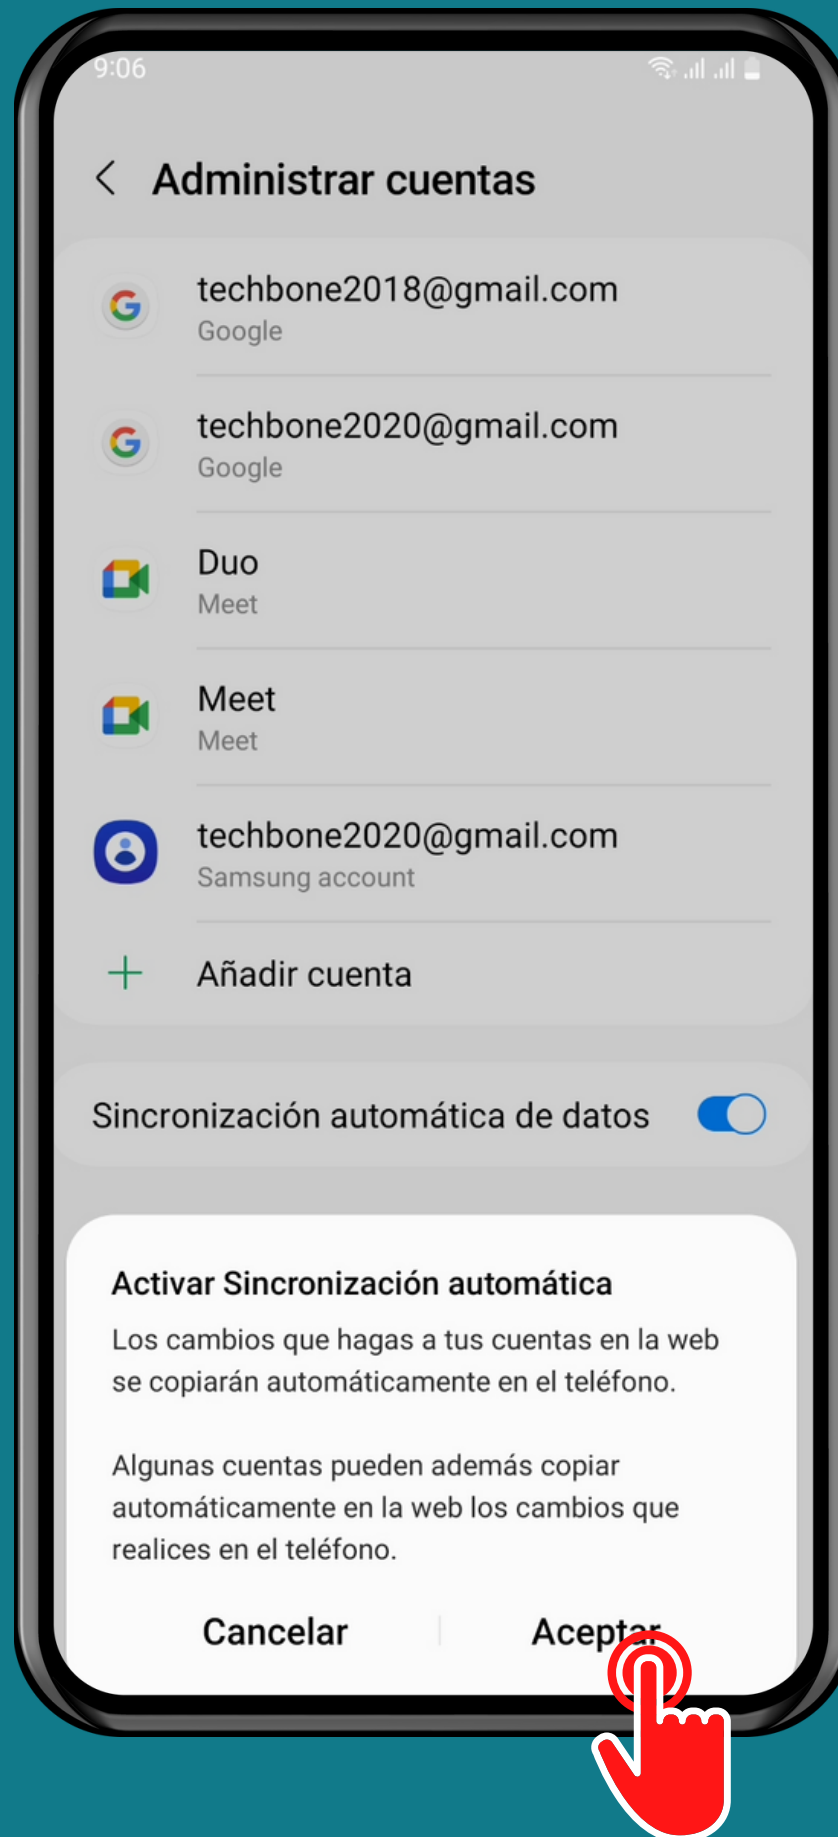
9:06

Administrar cuentas

techbone2018@gmail.com
Google

techbone2020@gmail.com
Google

Duo
Meet

Meet
Meet

techbone2020@gmail.com
Samsung account

Añadir cuenta

Sincronización automática de datos

Activar Sincronización automática

Los cambios que hagas a tus cuentas en la web se copiarán automáticamente en el teléfono.

Algunas cuentas pueden además copiar automáticamente en la web los cambios que realices en el teléfono.

Cancelar

Acept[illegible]